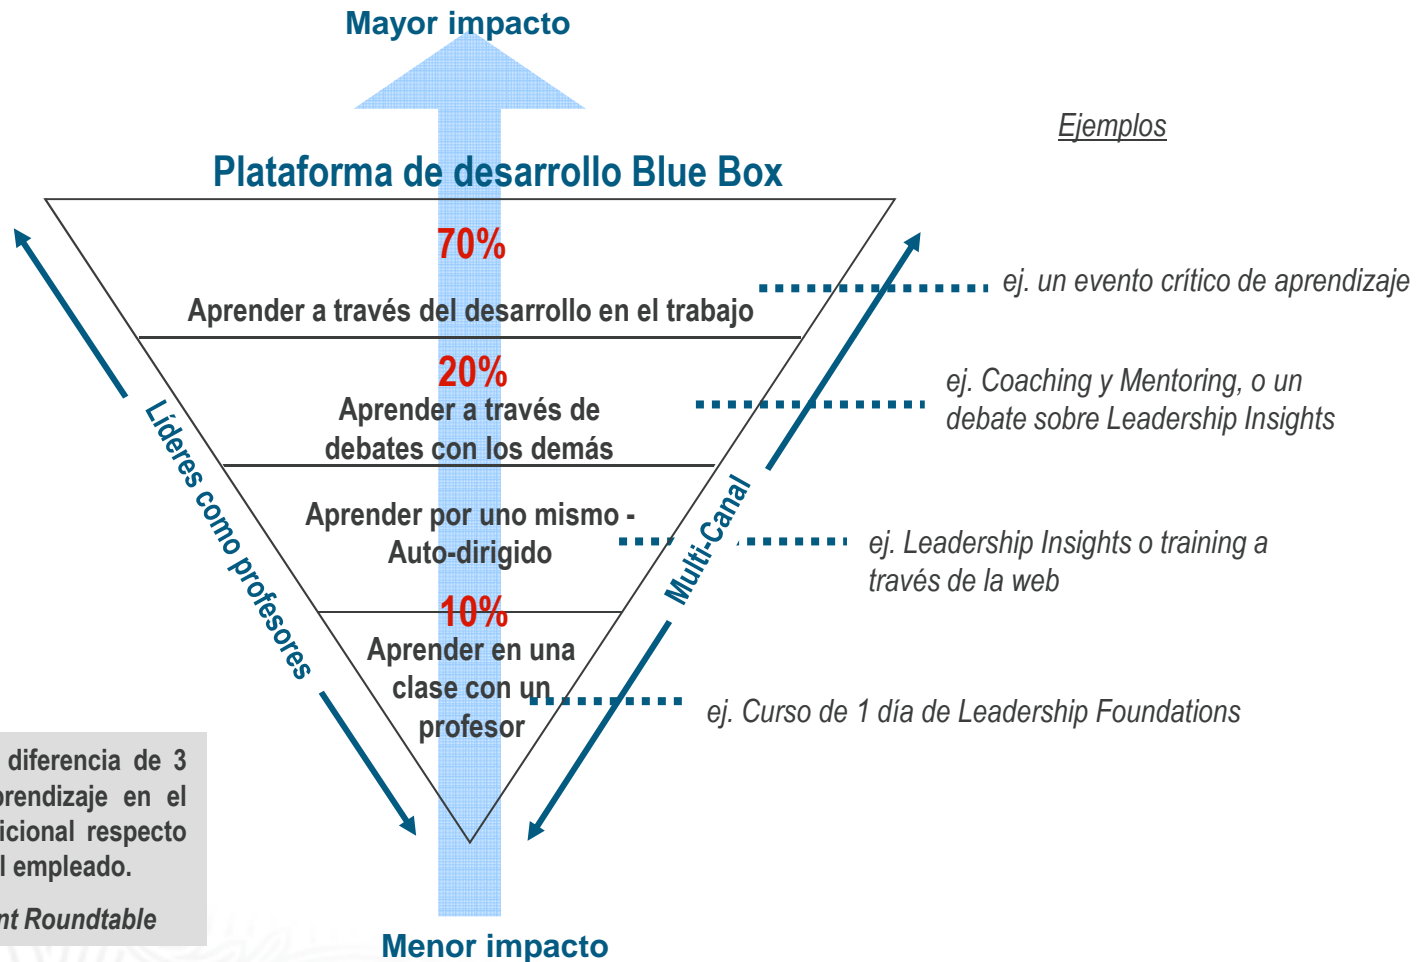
Mayor impacto

Ejemplos

Plataforma de desarrollo Blue Box

70%

Aprender a través del desarrollo en el trabajo

ej. un evento crítico de aprendizaje

20%

Aprender a través de debates con los demás

ej. Coaching y Mentoring, o un debate sobre Leadership Insights

Aprender por uno mismo - Auto-dirigido

ej. Leadership Insights o training a través de la web

10%

Aprender en una clase con un profesor

ej. Curso de 1 día de Leadership Foundations

Líderes como profesores

Multi-Canal

diferencia de 3 prendizaje en el icional respecto l empleado.

nt Roundtable

Menor impacto